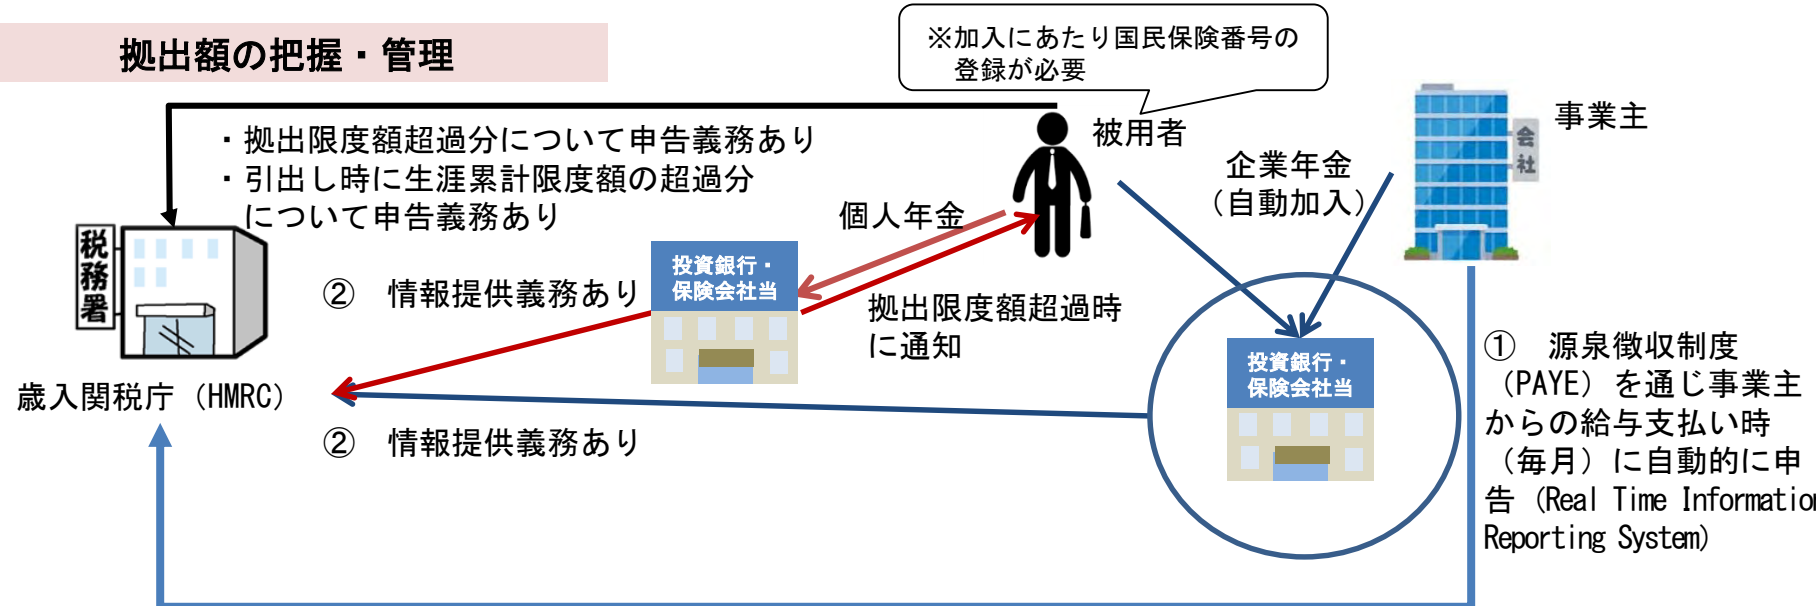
拠出額の把握・管理

※加入にあたり国民保険番号の登録が必要

・拠出限度額超過分について申告義務あり
・引出し時に生涯累計限度額の超過分について申告義務あり

被用者

事業主

会社

企業年金
（自動加入）

個人年金

税務署

歳入関税庁（HMRC）

② 情報提供義務あり

投資銀行・保険会社当

拠出限度額超過時に通知

投資銀行・保険会社当

② 情報提供義務あり

① 源泉徴収制度（PAYE）を通じ事業主からの給与支払い時（毎月）に自動的に申告（Real Time Informatio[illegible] Reporting System）